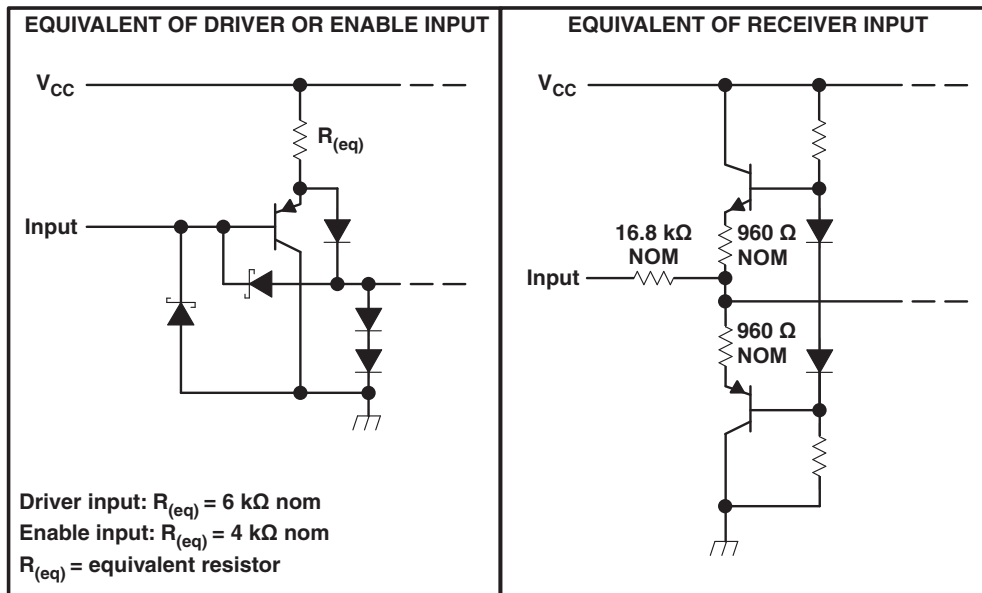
EQUIVALENT OF DRIVER OR ENABLE INPUT

$V_{CC}$

$R_{(eq)}$

Input

Driver input: $R_{(eq)}$ = 6 kΩ nom
Enable input: $R_{(eq)}$ = 4 kΩ nom
$R_{(eq)}$ = equivalent resistor

EQUIVALENT OF RECEIVER INPUT

$V_{CC}$

16.8 kΩ NOM

960 Ω NOM

Input

960 Ω NOM